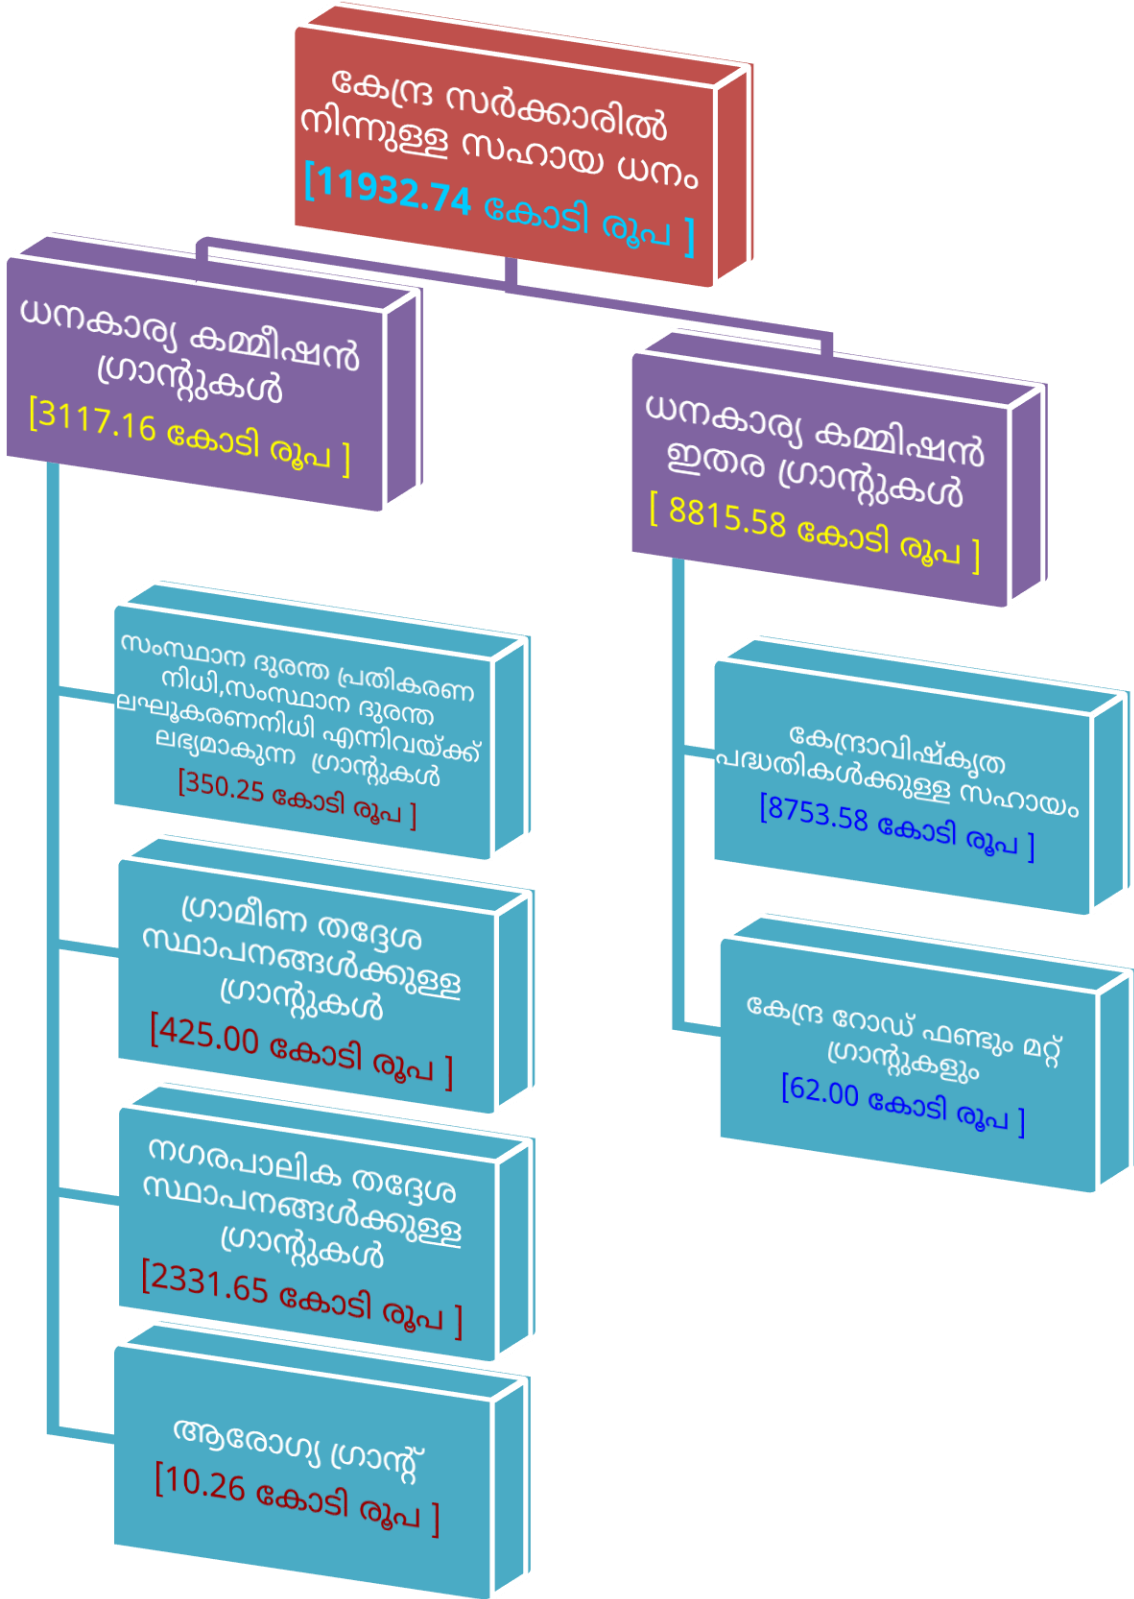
കേന്ദ്ര സർക്കാരിൽ നിന്നുള്ള സഹായ ധനം
[11932.74 കോടി രൂപ ]

ധനകാര്യ കമ്മീഷൻ ഗ്രാന്റുകൾ
[3117.16 കോടി രൂപ ]

ധനകാര്യ കമ്മിഷൻ ഇതര ഗ്രാന്റുകൾ
[ 8815.58 കോടി രൂപ ]

സംസ്ഥാന ദുരന്ത പ്രതികരണ നിധി,സംസ്ഥാന ദുരന്ത ലഘൂകരണനിധി എന്നിവയ്ക്ക് ലഭ്യമാകുന്ന ഗ്രാന്റുകൾ
[350.25 കോടി രൂപ ]

ഗ്രാമീണ തദ്ദേശ സ്ഥാപനങ്ങൾക്കുള്ള ഗ്രാന്റുകൾ
[425.00 കോടി രൂപ ]

നഗരപാലിക തദ്ദേശ സ്ഥാപനങ്ങൾക്കുള്ള ഗ്രാന്റുകൾ
[2331.65 കോടി രൂപ ]

ആരോഗ്യ ഗ്രാന്റ്
[10.26 കോടി രൂപ ]

കേന്ദ്രാവിഷ്കൃത പദ്ധതികൾക്കുള്ള സഹായം
[8753.58 കോടി രൂപ ]

കേന്ദ്ര റോഡ് ഫണ്ടും മറ്റ് ഗ്രാന്റുകളും
[62.00 കോടി രൂപ ]